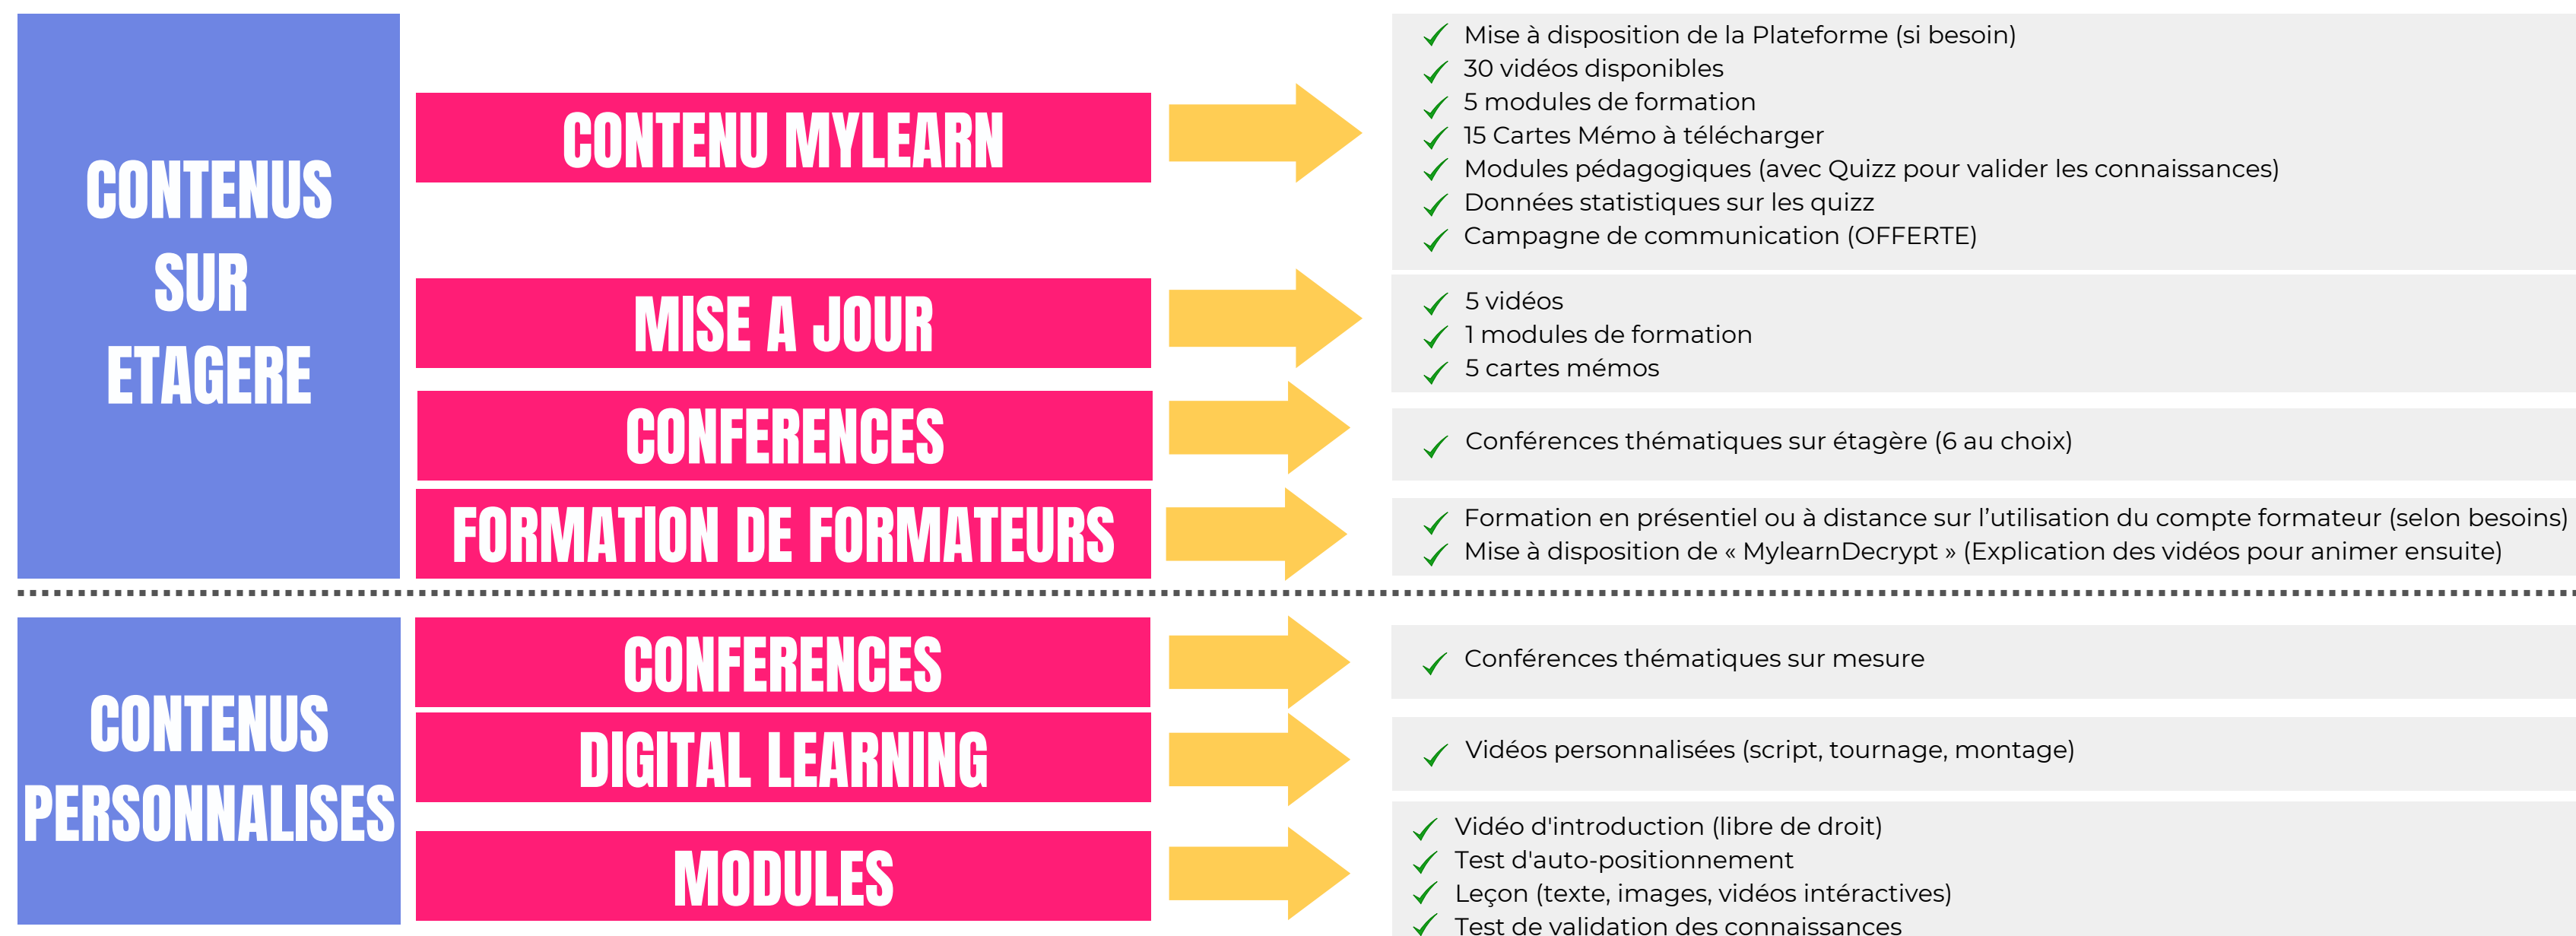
CONTENUS SUR ETAGERE

CONTENU MYLEARN

✓ Mise à disposition de la Plateforme (si besoin)
✓ 30 vidéos disponibles
✓ 5 modules de formation
✓ 15 Cartes Mémo à télécharger
✓ Modules pédagogiques (avec Quizz pour valider les connaissances)
✓ Données statistiques sur les quizz
✓ Campagne de communication (OFFERTE)

MISE A JOUR

✓ 5 vidéos
✓ 1 modules de formation
✓ 5 cartes mémos

CONFERENCES

✓ Conférences thématiques sur étagère (6 au choix)

FORMATION DE FORMATEURS

✓ Formation en présentiel ou à distance sur l'utilisation du compte formateur (selon besoins)
✓ Mise à disposition de « MylearnDecrypt » (Explication des vidéos pour animer ensuite)

CONTENUS PERSONNALISES

CONFERENCES

✓ Conférences thématiques sur mesure

DIGITAL LEARNING

✓ Vidéos personnalisées (script, tournage, montage)

MODULES

✓ Vidéo d'introduction (libre de droit)
✓ Test d'auto-positionnement
✓ Leçon (texte, images, vidéos intéractives)
✓ Test de validation des connaissances